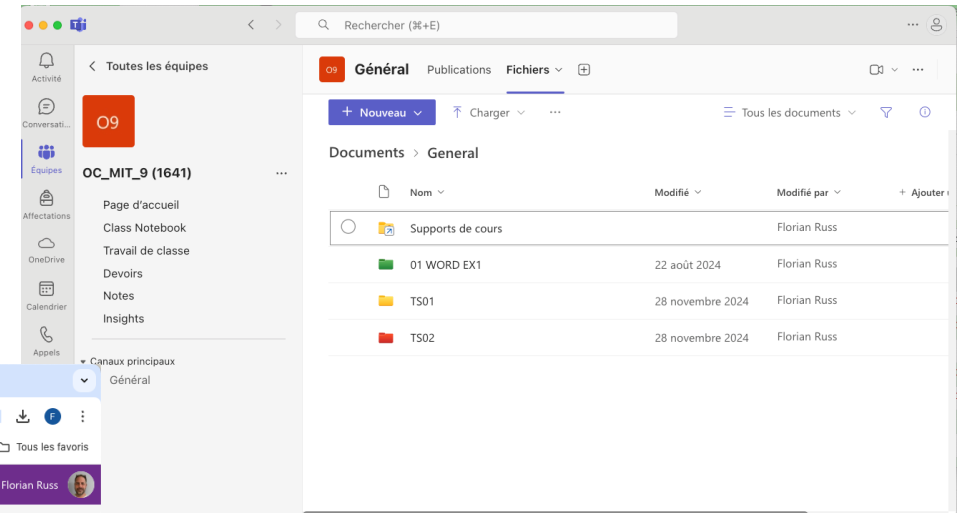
Rechercher (⌘+E)

Activité
Conversati...
Équipes
Affectations
OneDrive
Calendrier
Appels

< Toutes les équipes

O9

OC_MIT_9 (1641) ...

Page d'accueil
Class Notebook
Travail de classe
Devoirs
Notes
Insights

Canaux principaux
Général

Tous les favoris
Florian Russ

O9 Général Publications Fichiers

+ Nouveau Charger ... Tous les documents

Documents > General

| | Nom | Modifié | Modifié par | + Ajouter |
|---|---|---|---|---|
| | Supports de cours | | Florian Russ | |
| | 01 WORD EX1 | 22 août 2024 | Florian Russ | |
| | TS01 | 28 novembre 2024 | Florian Russ | |
| | TS02 | 28 novembre 2024 | Florian Russ | |